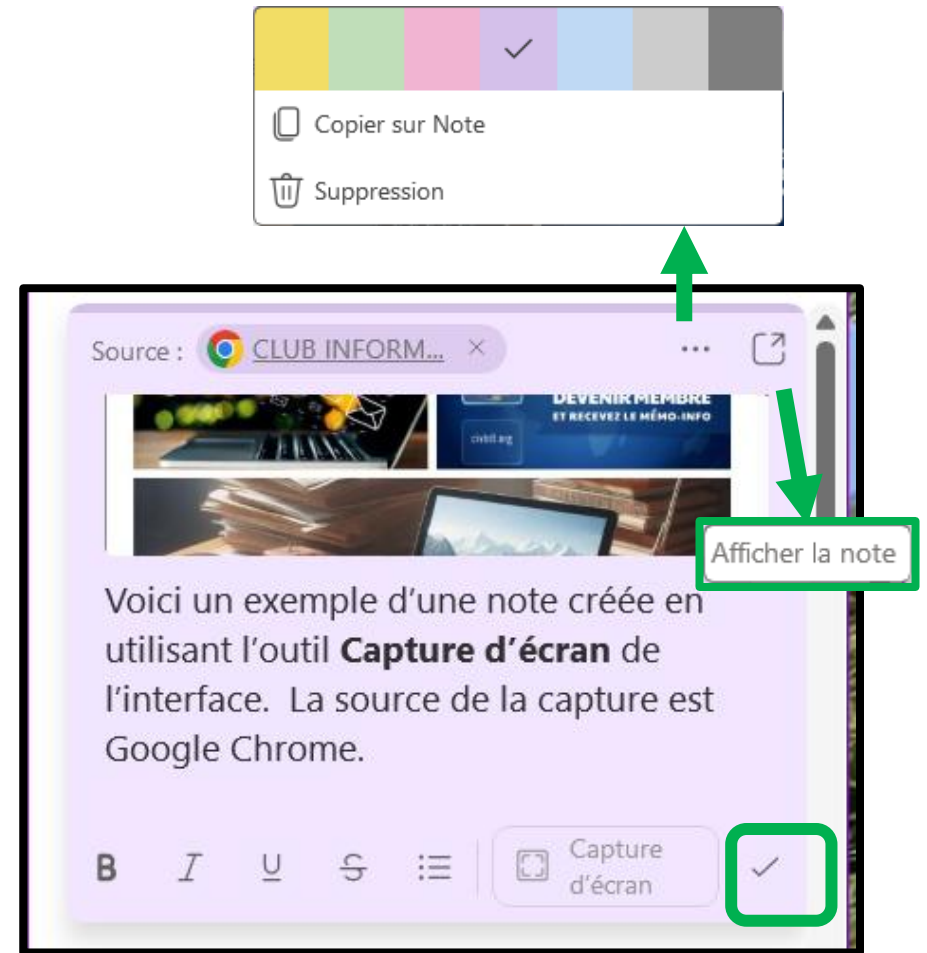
Copier sur Note

Suppression

Source : CLUB INFORM...

DEVENIR MEMBRE
ET RECEVEZ LE MÉMO-INFO
civbl.org

Afficher la note

Voici un exemple d'une note créée en utilisant l'outil **Capture d'écran** de l'interface. La source de la capture est Google Chrome.

B I U S

Capture d'écran